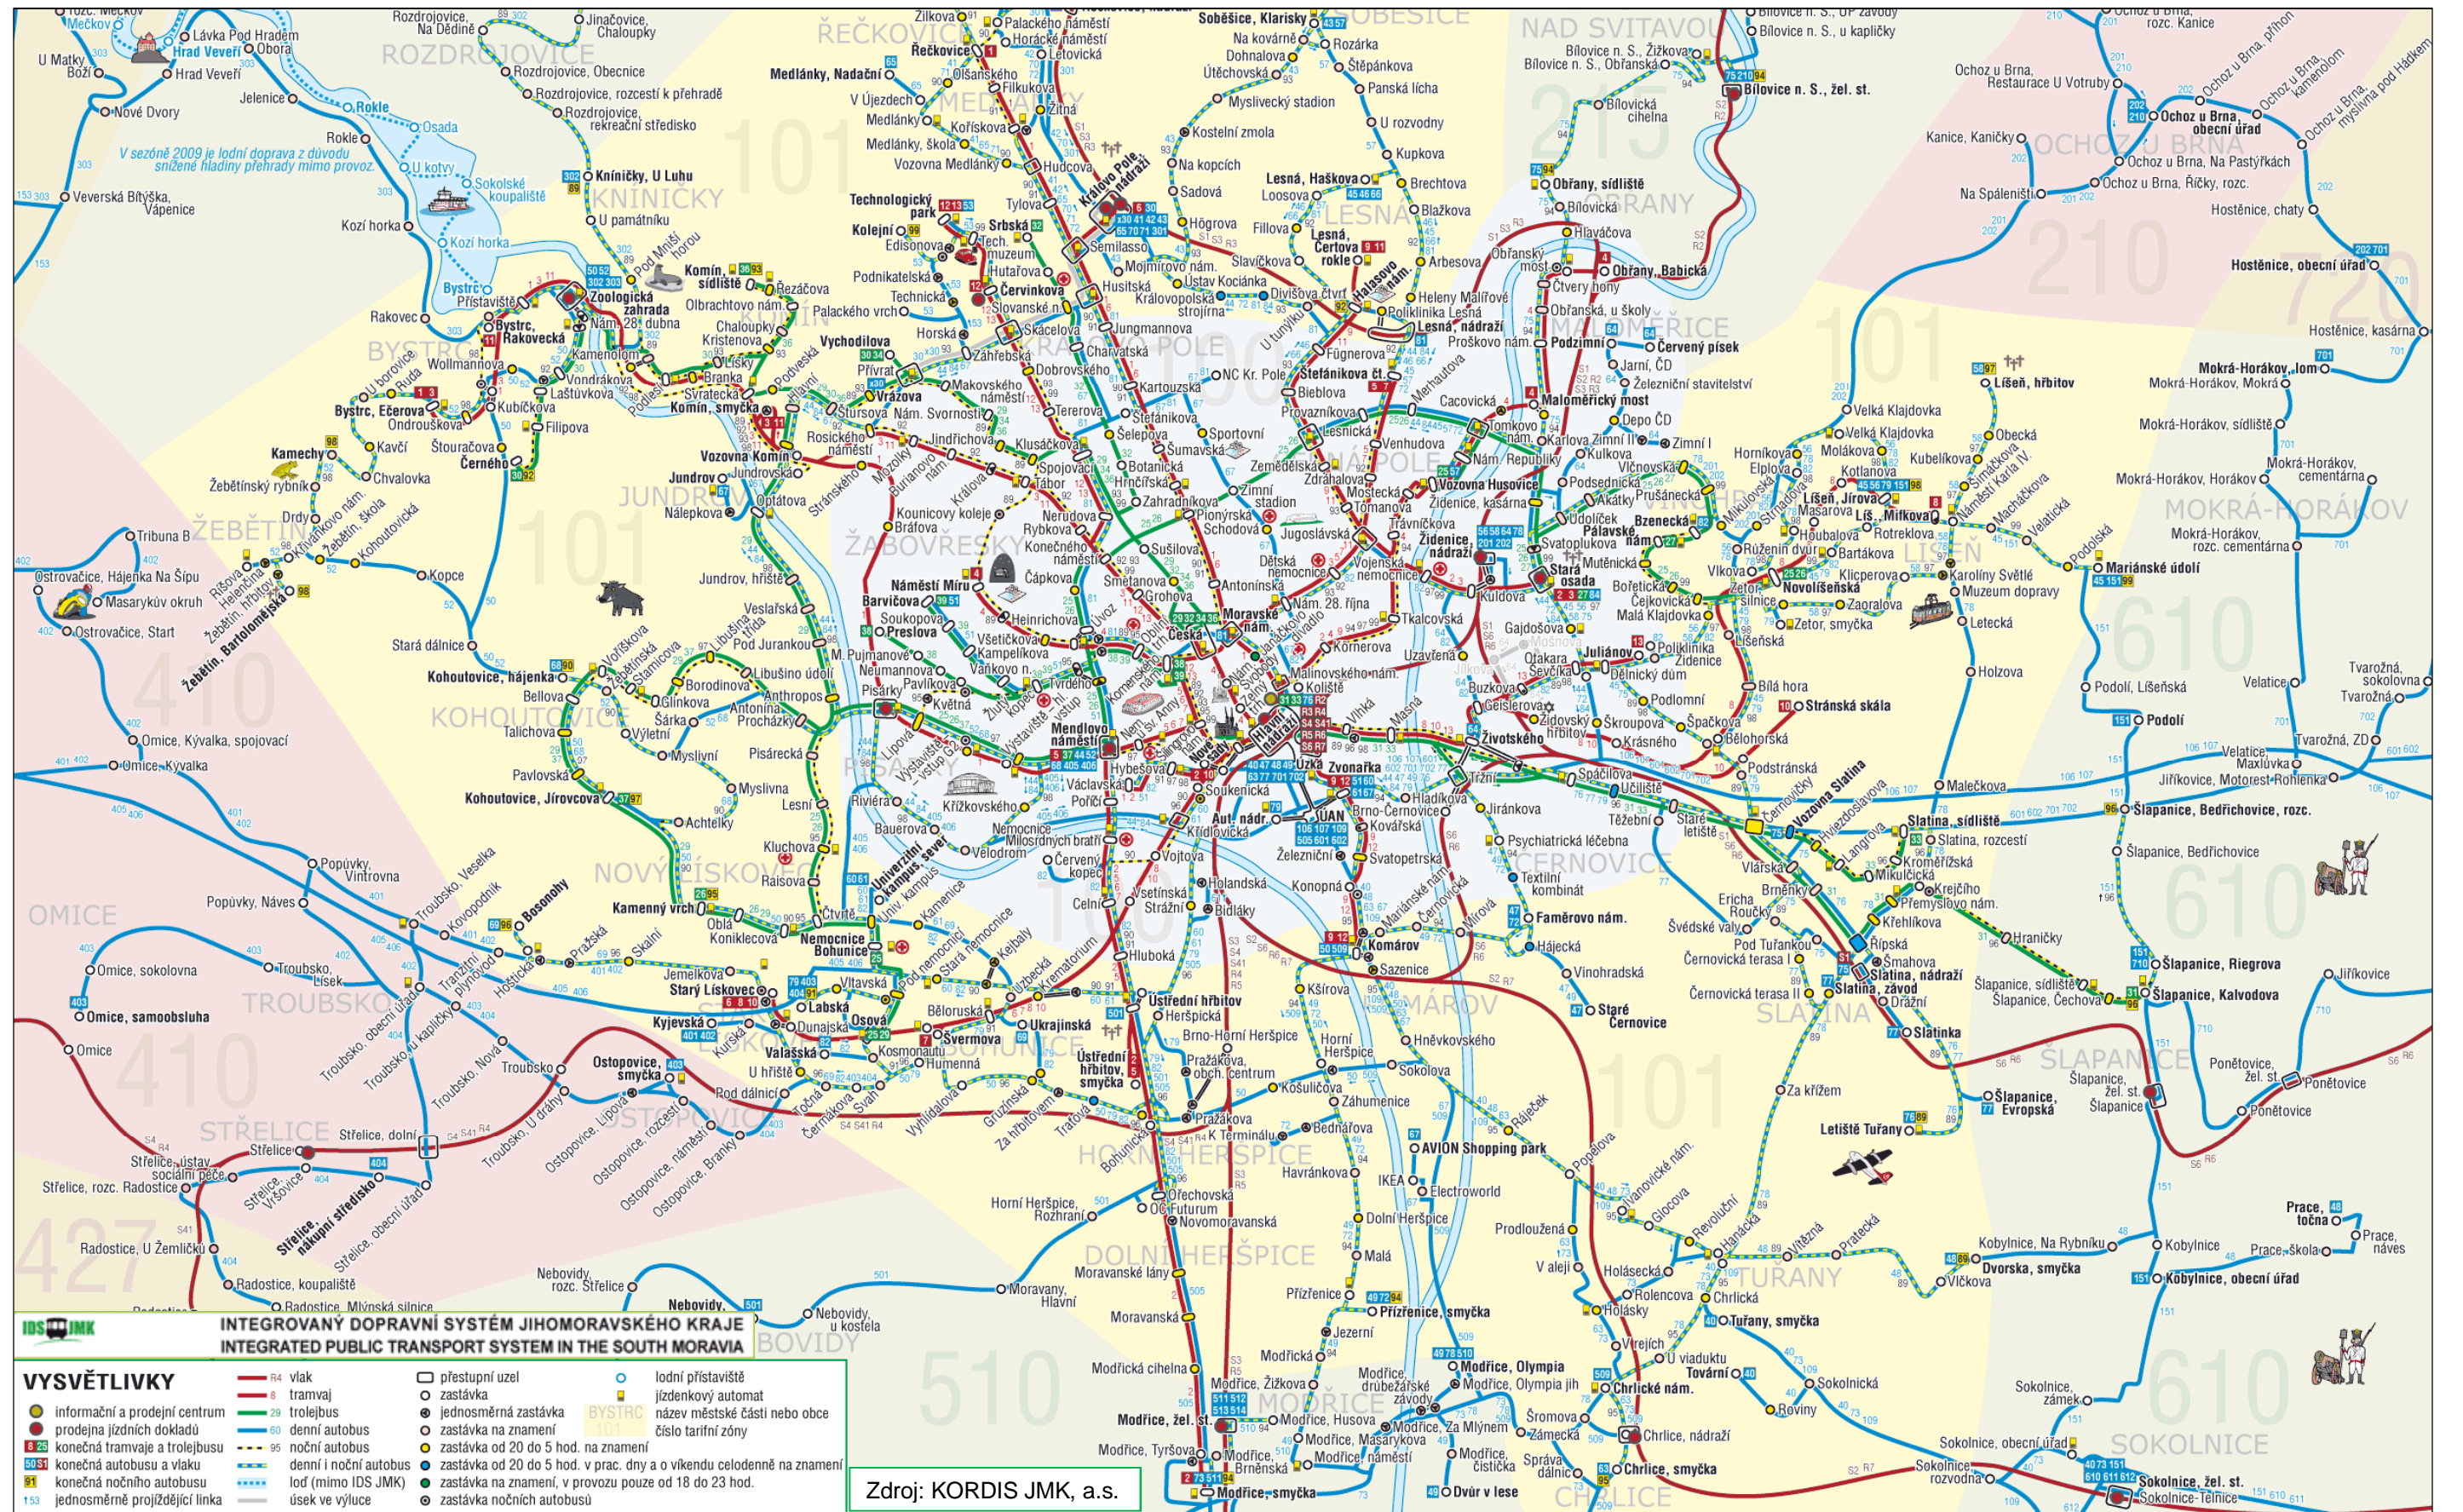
INTEGROVANÝ DOPRAVNÍ SYSTÉM JIHOMORAVSKÉHO KRAJE
INTEGRATED PUBLIC TRANSPORT SYSTEM IN THE SOUTH MORAVIA

IDS JMK

VYSVĚTLIVKY

informační a prodejní centrum
prodejna jízdních dokladů
konečná tramvaje a trolejbusu
konečná autobusu a vlaku
konečná nočního autobusu
jednosměrně projíždějící linka

vlak
tramvaj
trolejbus
denní autobus
noční autobus
denní i noční autobus
loď (mimo IDS JMK)
úsek ve výluce

přestupní uzel
zastávka
jednosměrná zastávka
zastávka na znamení
zastávka od 20 do 5 hod. na znamení
zastávka od 20 do 5 hod. v prac. dny a o víkendu celodenně na znamení
zastávka na znamení, v provozu pouze od 18 do 23 hod.
zastávka nočních autobusů

lodní přístaviště
jízdenkový automat
název městské části nebo obce
číslo tarifní zóny

Zdroj: KORDIS JMK, a.s.

V sezóně 2009 je lodní doprava z důvodu snížené hladiny přehrady mimo provoz.

ŘEČKOVICE
ROZDROJOVICE
KNÍNIČKY
BYSTRC
ŽEBĚTÍN
JUNDROV
ŽABOVŘESKY
KRÁLOVO POLE
LESNÁ
OBŘANY
MALOMĚŘICE
NAD SVITAVOU
OCHOZ U BRNA
MOKRÁ-HORÁKOV
LÍŠEŇ
KOHOUTOVICE
NOVÝ LÍSKOVEC
BOHUNICE
ČERNOVICE
SLATINA
ŠLAPANICE
OMICE
TROUBSKO
STŘELICE
OSTOPOVICE
HORNÍ HERŠPICE
DOLNÍ HERŠPICE
TUŘANY
MODŘICE
SOKOLNICE
CHRLICE
BOVIDY

101
215
210
720
410
610
100
427
510

Hrad Veveří
Obora
Rokle
Osada
U kotvy
Sokolské koupaliště
Kozí horka
Bystrc, Přístaviště
Zoologická zahrada
Komín, sídliště
Komín, smyčka
Vozovna Komín
Kamechy
Kohoutovice, hájenka
Kohoutovice, Jírovcova
Kamenný vrch
Nemocnice Bohunice
Starý Lískovec
Mendlovo náměstí
Hlavní nádraží
Česká
Moravské nám.
Královo Pole, nádraží
Lesná, nádraží
Stará osada
Židenice, nádraží
Vozovna Slatina
Slatina, nádraží
Slatina, sídliště
Letiště Tuřany
Šlapanice, Riegrova
Šlapanice, Kalvodova
Mokrá-Horákov, lom
Líšeň, hřbitov
Stránská skála
Ústřední hřbitov
AVION Shopping park
IKEA
Modřice, Olympia
Modřice, žel. st.
Modřice, smyčka
Chrlice, smyčka
Chrlice, nádraží
Sokolnice, žel. st.
Tuřany, smyčka
Kobylnice, obecní úřad
Bílovice n. S., žel. st.
Ochoz u Brna, obecní úřad
Hostěnice, obecní úřad
Soběšice, Klarisky
Medlánky, Nadační
Řečkovice
Ostopovice, smyčka
Střelice
Nebovidy